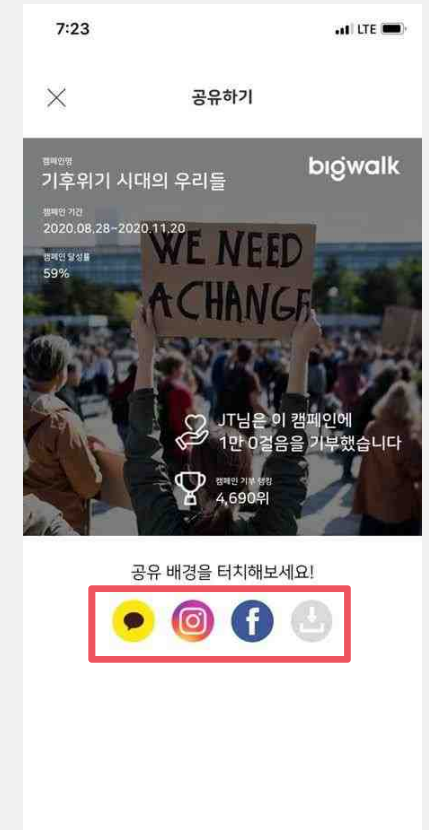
7:23

LTE

공유하기

캠페인명
기후위기 시대의 우리들

bigwalk

캠페인 기간
2020.08.28~2020.11.20

캠페인 달성률
59%

WE NEED A CHANGE

JT님은 이 캠페인에
1만 0걸음을 기부했습니다

캠페인 기부 랭킹
4,690위

공유 배경을 터치해보세요!